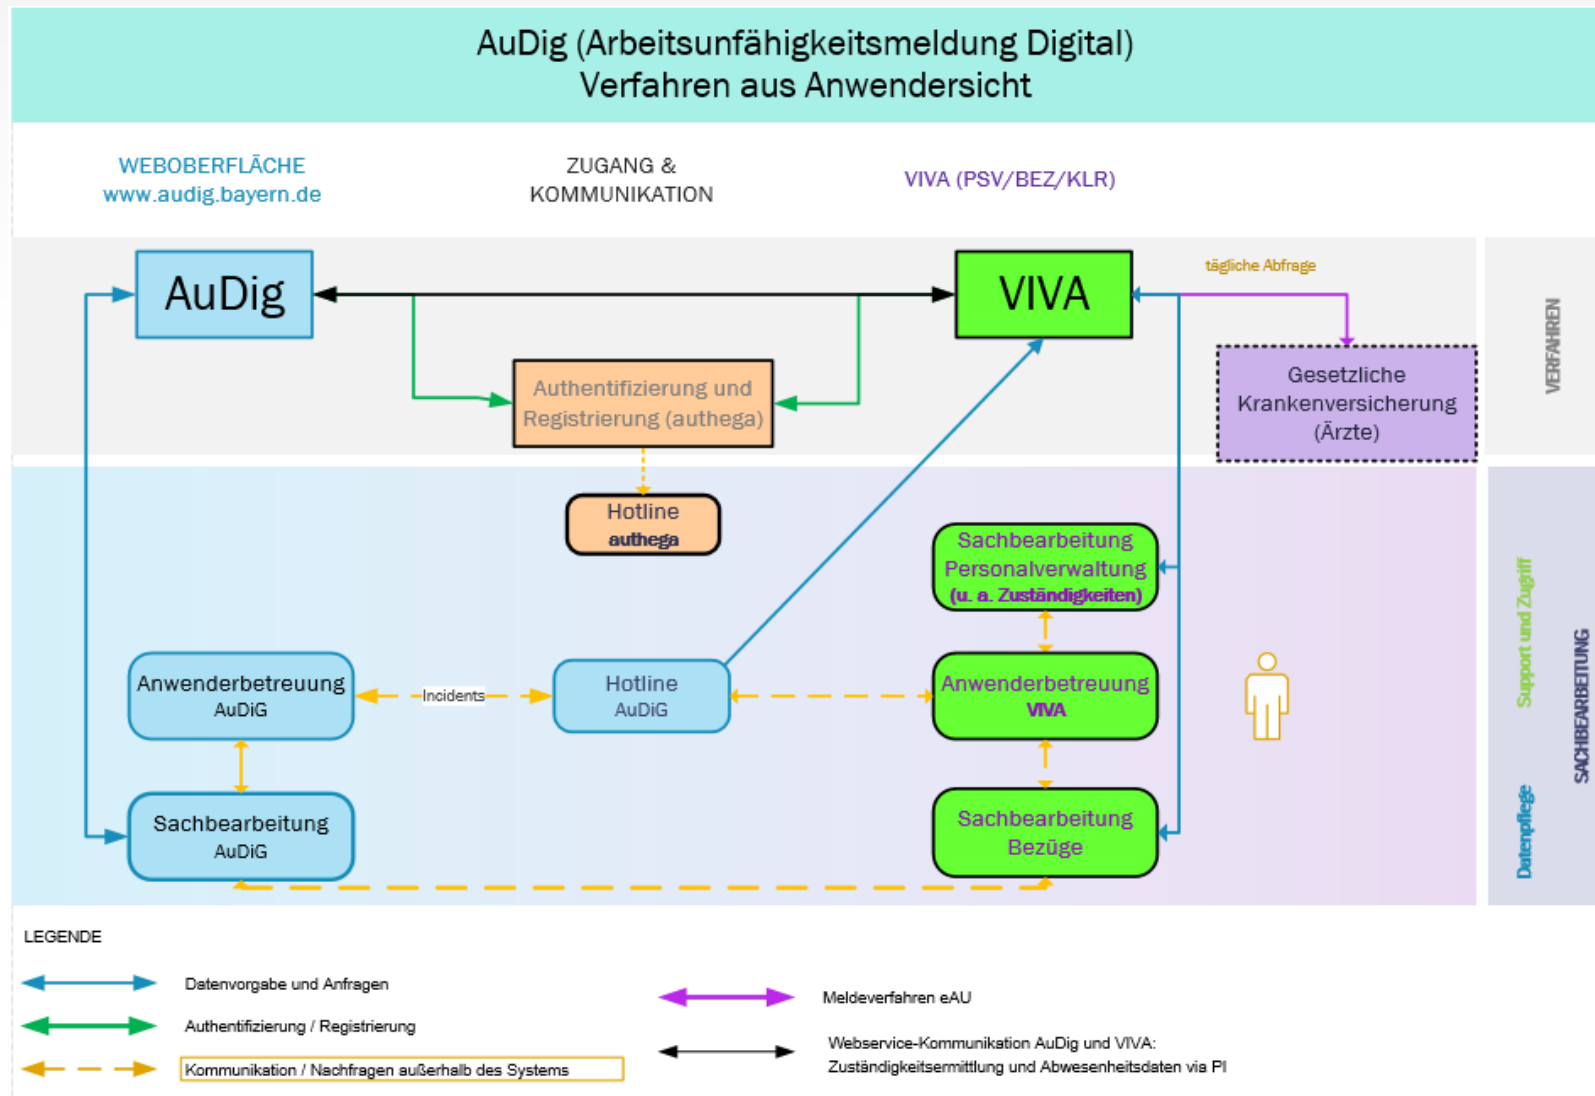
AuDig (Arbeitsunfähigkeitsmeldung Digital)
Verfahren aus Anwendersicht

WEBOBERFLÄCHE
www.audig.bayern.de

ZUGANG &
KOMMUNIKATION

VIVA (PSV/BEZ/KLR)

AuDig

VIVA

tägliche Abfrage

VERFAHREN

Authentifizierung und Registrierung (authega)

Gesetzliche Krankenversicherung (Ärzte)

Hotline
authega

Sachbearbeitung Personalverwaltung
(u. a. Zuständigkeiten)

Support und Zugriff

SACHBEARBEITUNG

Anwenderbetreuung
AuDiG

Incidents

Hotline
AuDiG

Anwenderbetreuung
VIVA

Sachbearbeitung
AuDiG

Sachbearbeitung
Bezüge

Datenpflege

LEGENDE

Datenvorgabe und Anfragen

Authentifizierung / Registrierung

Kommunikation / Nachfragen außerhalb des Systems

Meldeverfahren eAU

Webservice-Kommunikation AuDig und VIVA:
Zuständigkeitsermittlung und Abwesenheitsdaten via PI